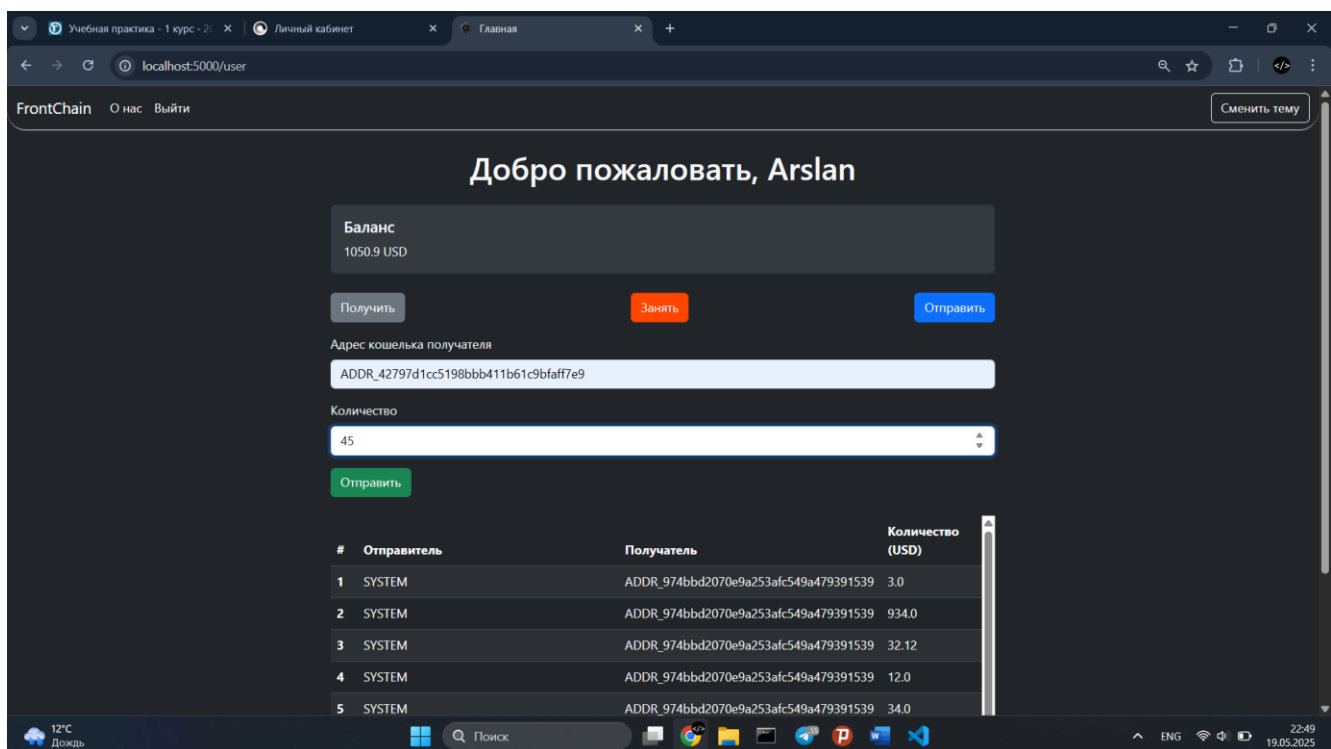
Учебная практика - 1 курс - 2( × | Личный кабинет × | Главная × +

localhost:5000/user

FrontChain О нас Выйти

Сменить тему

Добро пожаловать, Arslan

Баланс

1050.9 USD

Получить

Занять

Отправить

Адрес кошелька получателя

ADDR_42797d1cc5198bbb411b61c9bfaff7e9

Количество

45

Отправить

| # | Отправитель | Получатель | Количество (USD) |
|---|---|---|---|
| 1 | SYSTEM | ADDR_974bbd2070e9a253afc549a479391539 | 3.0 |
| 2 | SYSTEM | ADDR_974bbd2070e9a253afc549a479391539 | 934.0 |
| 3 | SYSTEM | ADDR_974bbd2070e9a253afc549a479391539 | 32.12 |
| 4 | SYSTEM | ADDR_974bbd2070e9a253afc549a479391539 | 12.0 |
| 5 | SYSTEM | ADDR_974bbd2070e9a253afc549a479391539 | 34.0 |

12°C
Дождь

Поиск

ENG

22:49
19.05.2025